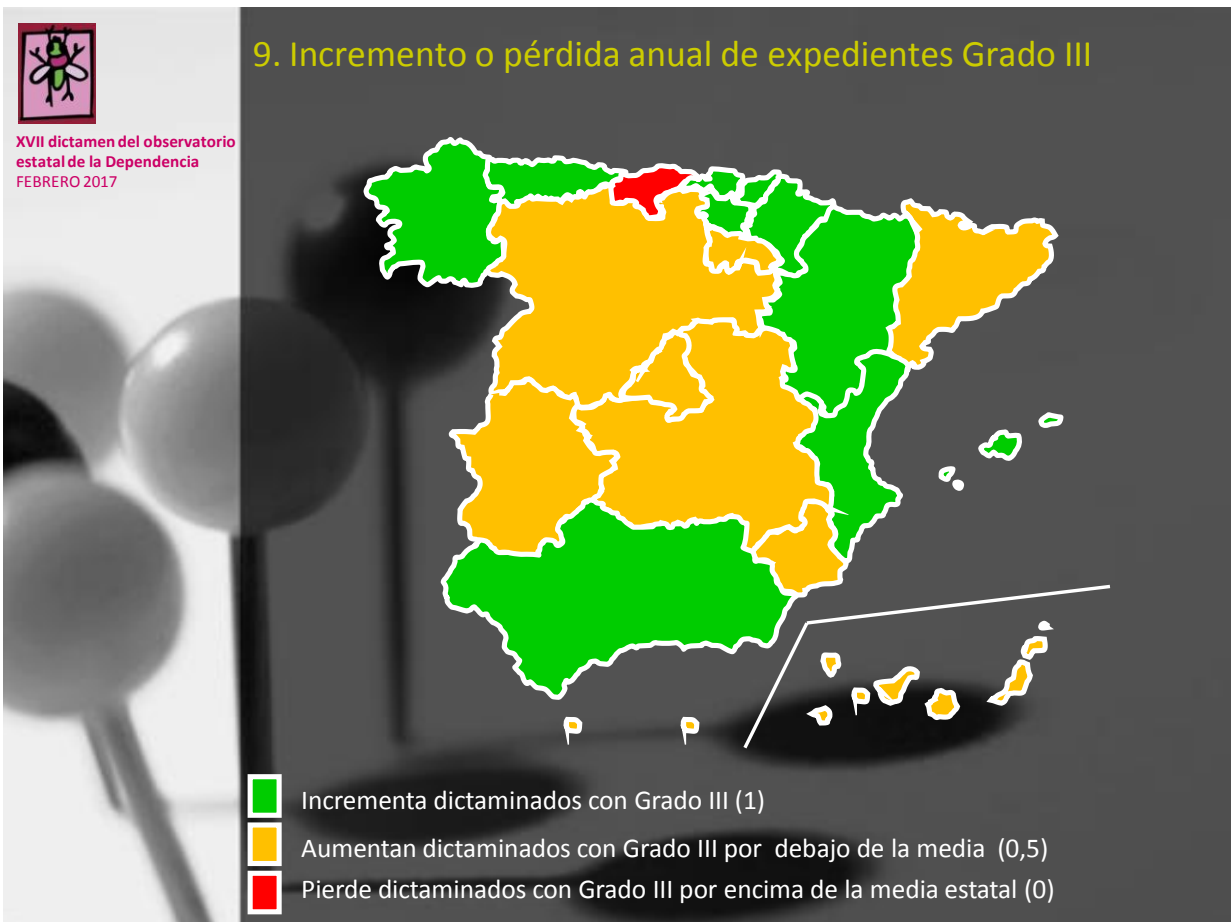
XVII dictamen del observatorio estatal de la Dependencia
FEBRERO 2017

9. Incremento o pérdida anual de expedientes Grado III

Incrementa dictaminados con Grado III (1)

Aumentan dictaminados con Grado III por debajo de la media (0,5)

Pierde dictaminados con Grado III por encima de la media estatal (0)